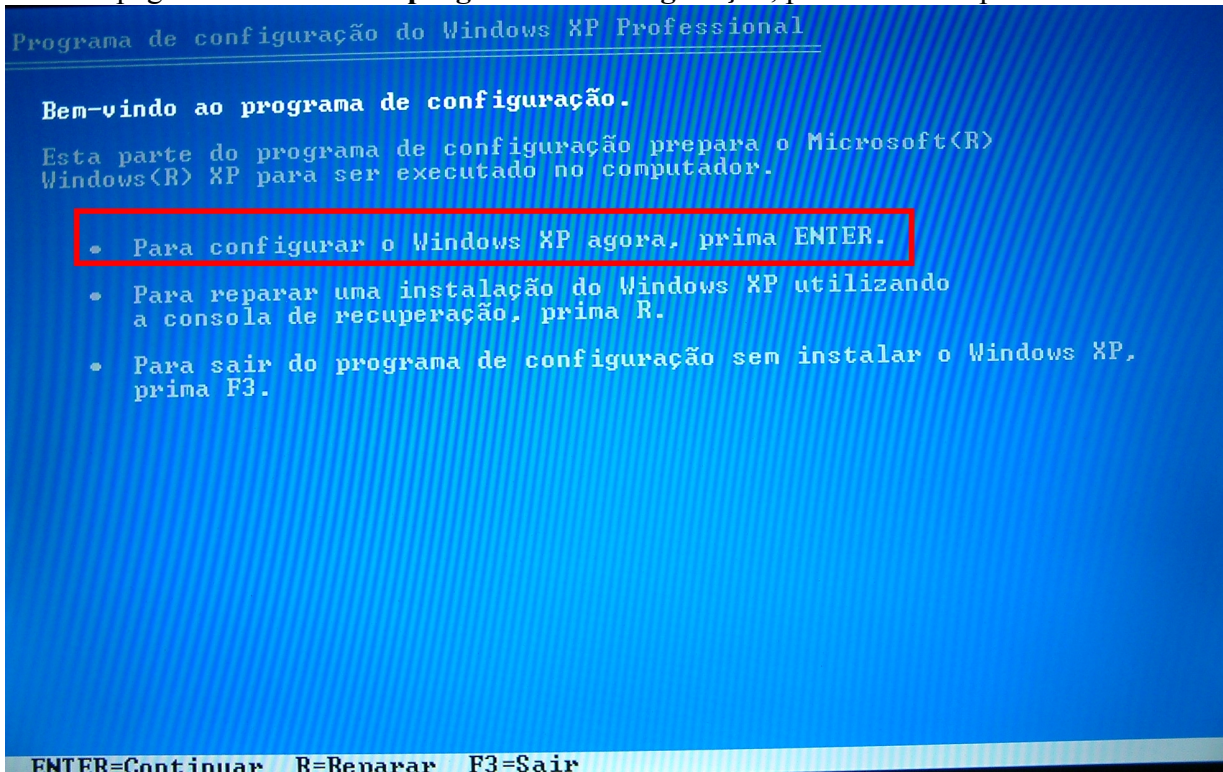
Programa de configuração do Windows XP Professional

Bem-vindo ao programa de configuração.

Esta parte do programa de configuração prepara o Microsoft(R) Windows(R) XP para ser executado no computador.

• Para configurar o Windows XP agora, prima ENTER.

• Para reparar uma instalação do Windows XP utilizando a consola de recuperação, prima R.

• Para sair do programa de configuração sem instalar o Windows XP, prima F3.

ENTER=Continuar R=Reparar F3=Sair